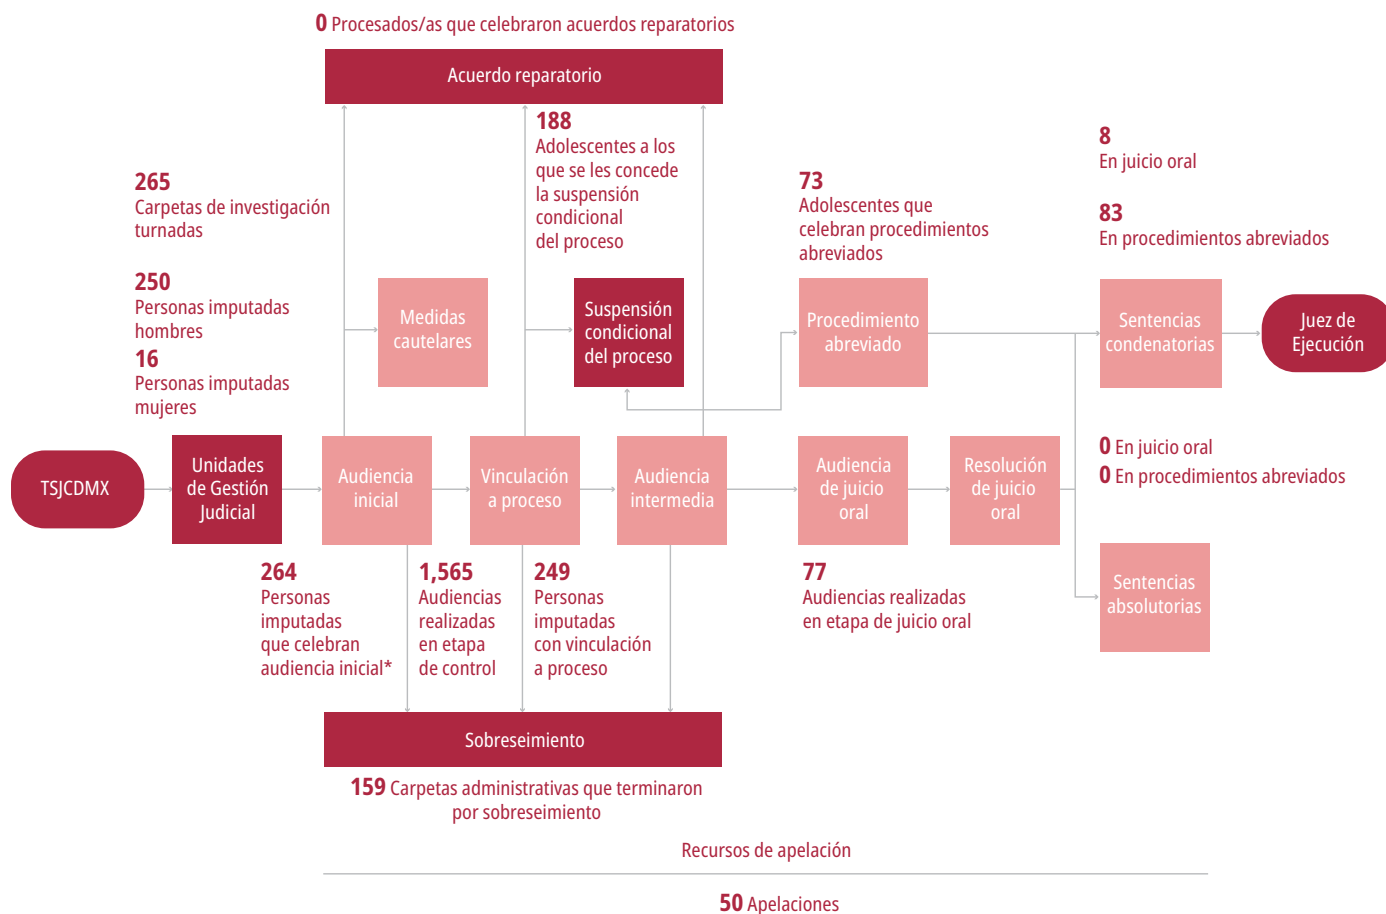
0 Procesados/as que celebraron acuerdos reparatorios

Acuerdo reparatorio

265
Carpetas de investigación turnadas

250
Personas imputadas hombres

16
Personas imputadas mujeres

188
Adolescentes a los que se les concede la suspensión condicional del proceso

73
Adolescentes que celebran procedimientos abreviados

8
En juicio oral

83
En procedimientos abreviados

Medidas cautelares

Suspensión condicional del proceso

Procedimiento abreviado

Sentencias condenatorias

Juez de Ejecución

0 En juicio oral
0 En procedimientos abreviados

TSJCDMX

Unidades de Gestión Judicial

Audiencia inicial

Vinculación a proceso

Audiencia intermedia

Audiencia de juicio oral

Resolución de juicio oral

Sentencias absolutorias

264
Personas imputadas que celebran audiencia inicial*

1,565
Audiencias realizadas en etapa de control

249
Personas imputadas con vinculación a proceso

77
Audiencias realizadas en etapa de juicio oral

Sobreseimiento

159 Carpetas administrativas que terminaron por sobreseimiento

Recursos de apelación

50 Apelaciones